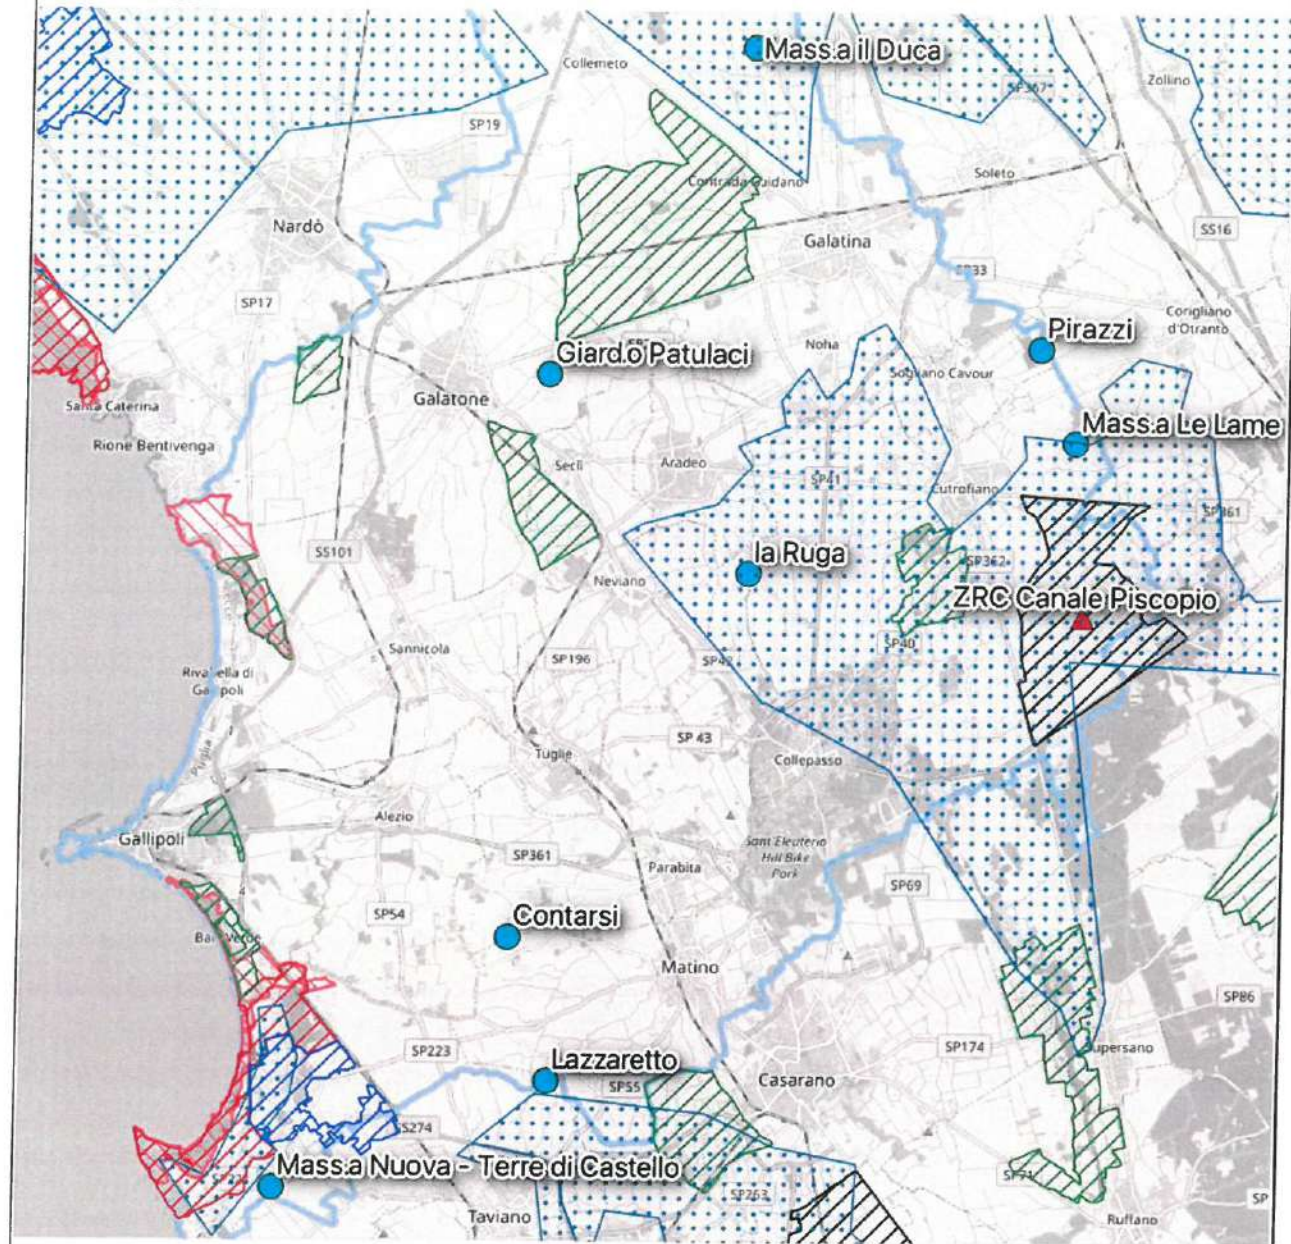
Mass.a il Duca
Collemeto
Zollino
SP367
SP19
Contrada Giudano
Soleto
Nardò
Galatina
SS16
SP33
SP17
Corigliano d'Otranto
Pirazzi
Giard.o Patulaci
Noha
Sogliano Cavour
Galatone
Santa Caterina
Mass.a Le Lame
Rione Bentivenga
Seclì
Aradeo
SP41
Cutrofiano
SP361
SS101
la Ruga
SP362
Neviano
ZRC Canale Piscopio
SP40
Sannicola
SP196
SP47
Rivabella di Gallipoli
SP 43
Tuglie
Collepasso
Alezio
Gallipoli
Sant Eleuterio Hill Bike Park
SP361
Parabita
SP69
SP54
Contarsi
Baia Verde
Matino
SP86
SP223
SP174
Supersano
Lazzaretto
Casarano
SP55
SS274
Mass.a Nuova - Terre di Castello
SP253
SP71
SP
Taviano
Ruffano